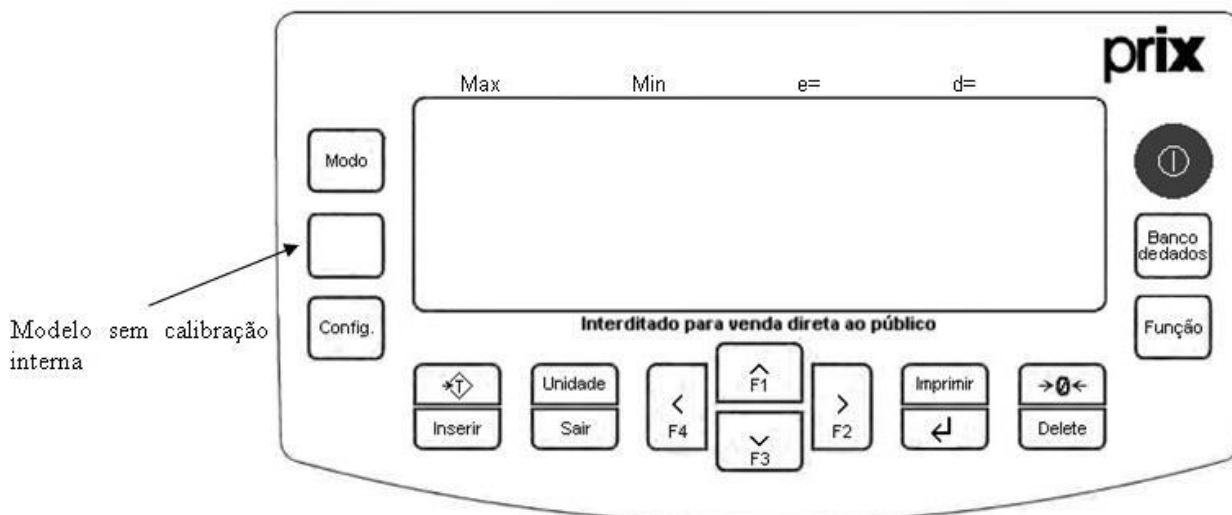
prix

Max Min e= d=

Modo

Config.

Modelo sem calibração interna

Banco de dados

Função

Interditado para venda direta ao público

→T←
Inserir

Unidade
Sair

<
F4

^
F1

v
F3

>
F2

Imprimir
↵

→0←
Delete